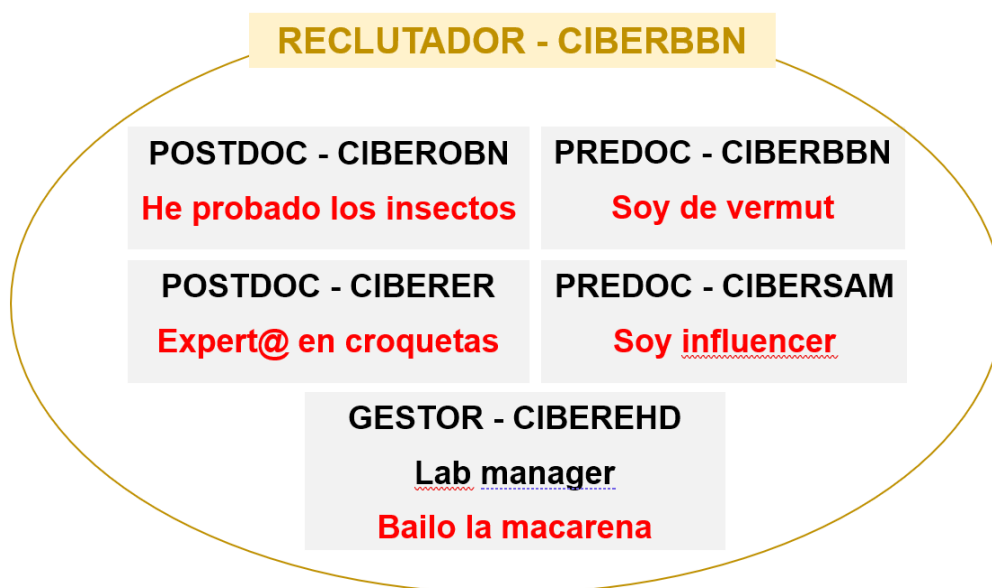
RECLUTADOR - CIBERBBN

POSTDOC - CIBEROBN
He probado los insectos

PREDOC - CIBERBBN
Soy de vermut

POSTDOC - CIBERER
Expert@ en croquetas

PREDOC - CIBERSAM
Soy influencer

GESTOR - CIBEREHD
Lab manager
Bailo la macarena